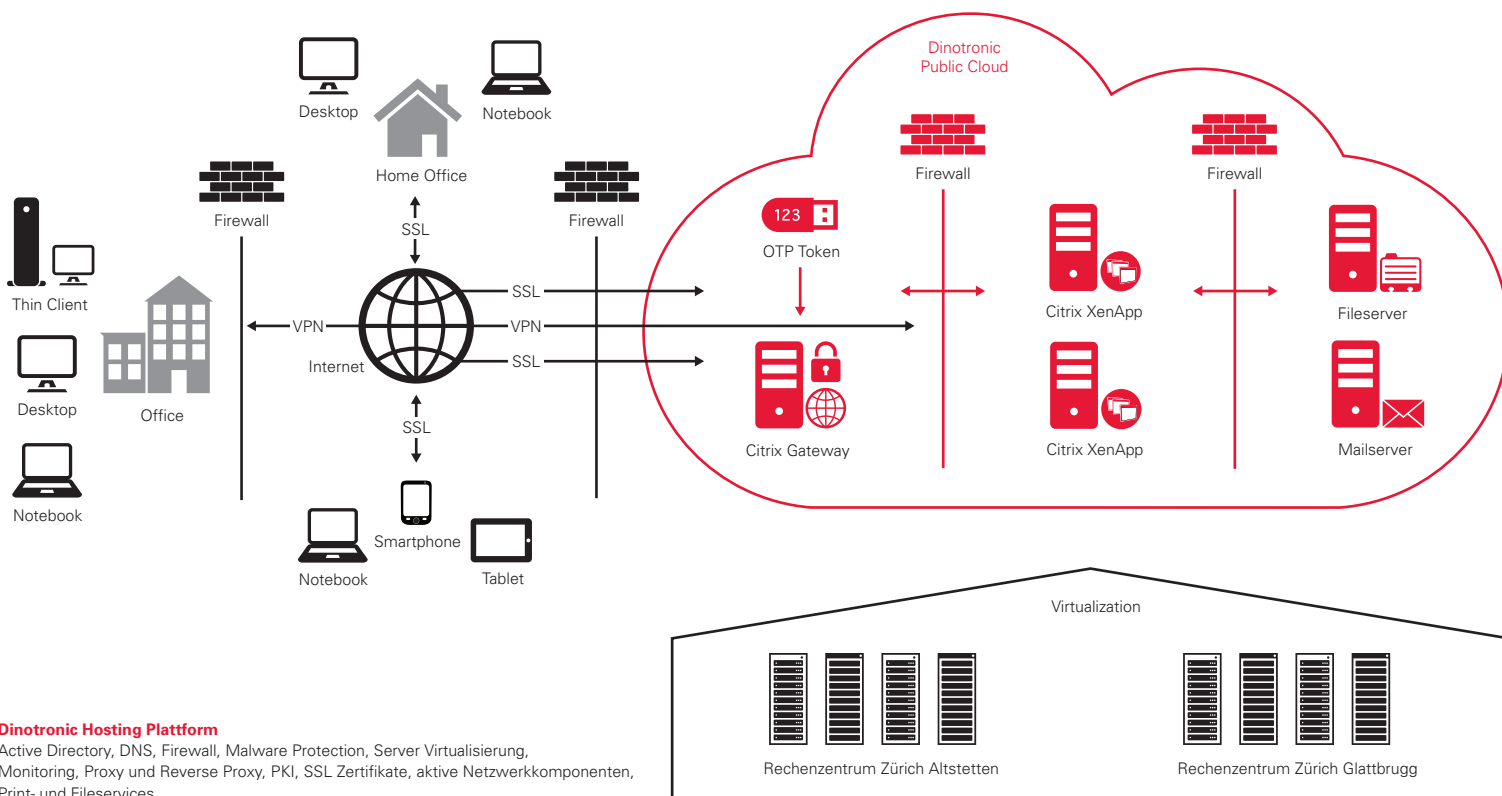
Desktop

Notebook

Home Office

Firewall

Firewall

SSL

Thin Client

SSL

VPN

VPN

Internet

SSL

Desktop

Office

SSL

Notebook

Smartphone

Notebook

Tablet

Dinotronic Public Cloud

Firewall

Firewall

123

OTP Token

Citrix XenApp

Fileserver

Citrix Gateway

Citrix XenApp

Mailserver

Virtualization

Rechenzentrum Zürich Altstetten

Rechenzentrum Zürich Glattbrugg

Dinotronic Hosting Plattform

Active Directory, DNS, Firewall, Malware Protection, Server Virtualisierung, Monitoring, Proxy und Reverse Proxy, PKI, SSL Zertifikate, aktive Netzwerkkomponenten, Print- und Fileservices